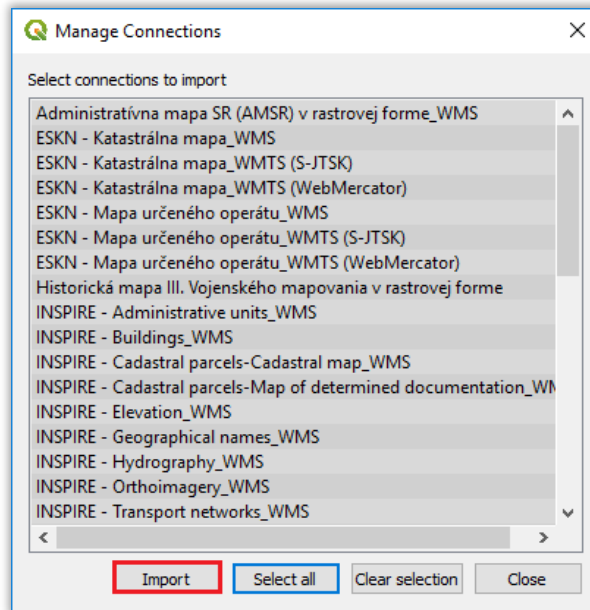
Manage Connections

Select connections to import

Administratívna mapa SR (AMSR) v rastrovej forme_WMS
ESKN - Katastrálna mapa_WMS
ESKN - Katastrálna mapa_WMTS (S-JTSK)
ESKN - Katastrálna mapa_WMTS (WebMercator)
ESKN - Mapa určeného operátu_WMS
ESKN - Mapa určeného operátu_WMTS (S-JTSK)
ESKN - Mapa určeného operátu_WMTS (WebMercator)
Historická mapa III. Vojenského mapovania v rastrovej forme
INSPIRE - Administrative units_WMS
INSPIRE - Buildings_WMS
INSPIRE - Cadastral parcels-Cadastral map_WMS
INSPIRE - Cadastral parcels-Map of determined documentation_WM
INSPIRE - Elevation_WMS
INSPIRE - Geographical names_WMS
INSPIRE - Hydrography_WMS
INSPIRE - Orthoimagery_WMS
INSPIRE - Transport networks_WMS

Import | Select all | Clear selection | Close